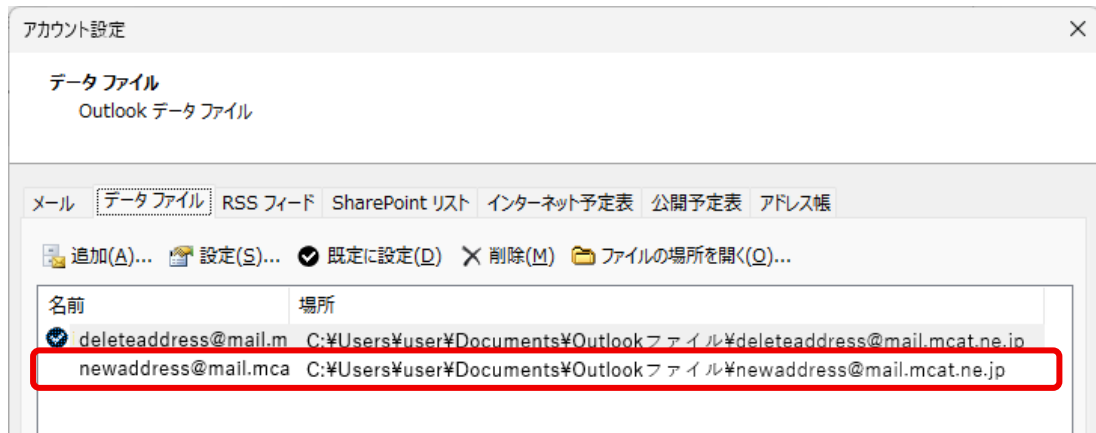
アカウント設定

×

データ ファイル
Outlook データ ファイル

メール | データ ファイル | RSS フィード | SharePoint リスト | インターネット予定表 | 公開予定表 | アドレス帳

追加(A)... 設定(S)... 既定に設定(D) 削除(M) ファイルの場所を開く(O)...

| 名前 | 場所 |
|---|---|
| deleteaddress@mail.m | C:¥Users¥user¥Documents¥Outlookファイル¥deleteaddress@mail.mcat.ne.jp |
| newaddress@mail.mca | C:¥Users¥user¥Documents¥Outlookファイル¥newaddress@mail.mcat.ne.jp |